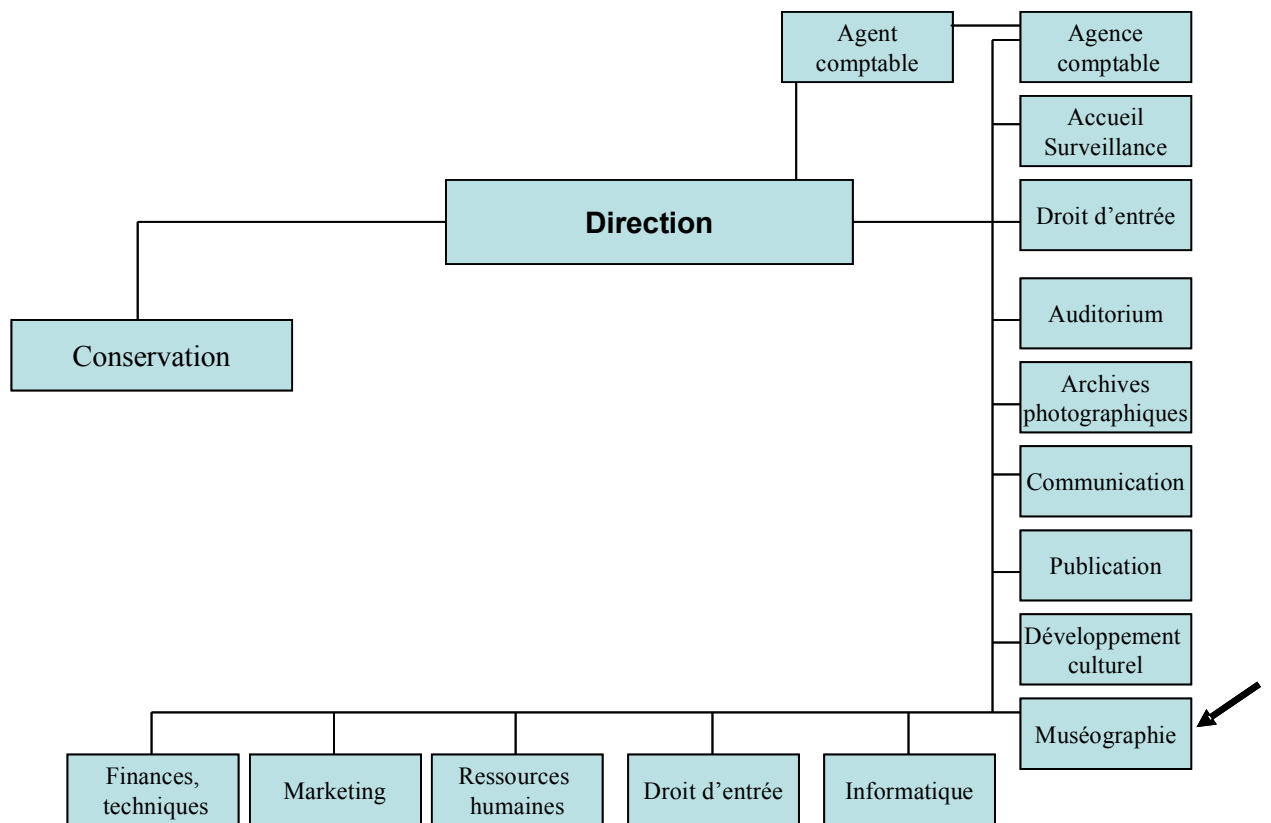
Agent comptable

Agence comptable

Accueil Surveillance

Direction

Droit d’entrée

Conservation

Auditorium

Archives photographiques

Communication

Publication

Développement culturel

Muséographie

Finances, techniques

Marketing

Ressources humaines

Droit d’entrée

Informatique